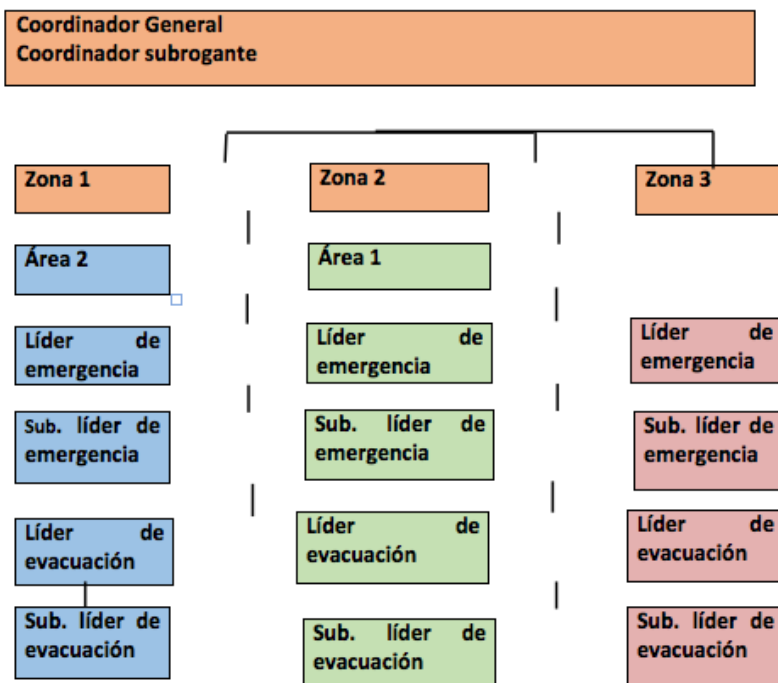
Coordinador General
Coordinador subrogante

Zona 1

Área 2

Líder de emergencia

Sub. líder de emergencia

Líder de evacuación

Sub. líder de evacuación

Zona 2

Área 1

Líder de emergencia

Sub. líder de emergencia

Líder de evacuación

Sub. líder de evacuación

Zona 3

Líder de emergencia

Sub. líder de emergencia

Líder de evacuación

Sub. líder de evacuación